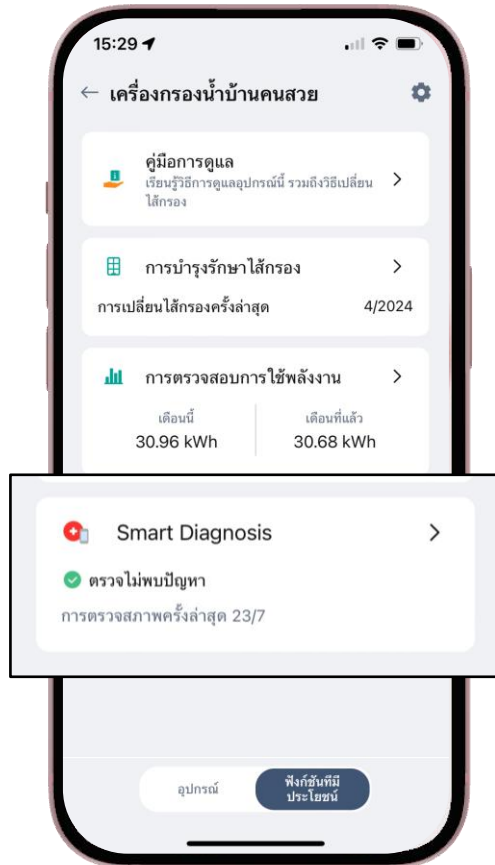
15:29

← เครื่องกรองน้ำบ้านคนสวย

คู่มือการดูแล
เรียนรู้วิธีการดูแลอุปกรณ์นี้ รวมถึงวิธีเปลี่ยนไส้กรอง >

การบำรุงรักษาไส้กรอง >
การเปลี่ยนไส้กรองครั้งล่าสุด 4/2024

การตรวจสอบการใช้พลังงาน >
เดือนนี้
30.96 kWh
เดือนที่แล้ว
30.68 kWh

Smart Diagnosis >
ตรวจไม่พบปัญหา
การตรวจสภาพครั้งล่าสุด 23/7

อุปกรณ์
ฟังก์ชันที่มีประโยชน์